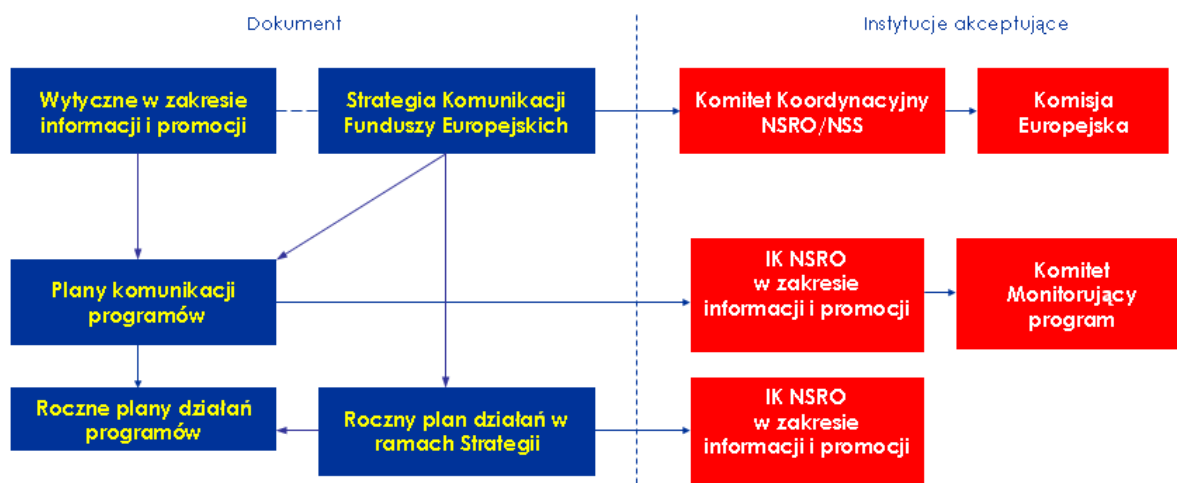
Dokument

Instytucje akceptujące

Wytyczne w zakresie informacji i promocji

Strategia Komunikacji Funduszy Europejskich

Komitet Koordynacyjny NSRO/NSS

Komisja Europejska

Plany komunikacji programów

IK NSRO w zakresie informacji i promocji

Komitet Monitorujący program

Roczne plany działań programów

Roczny plan działań w ramach Strategii

IK NSRO w zakresie informacji i promocji